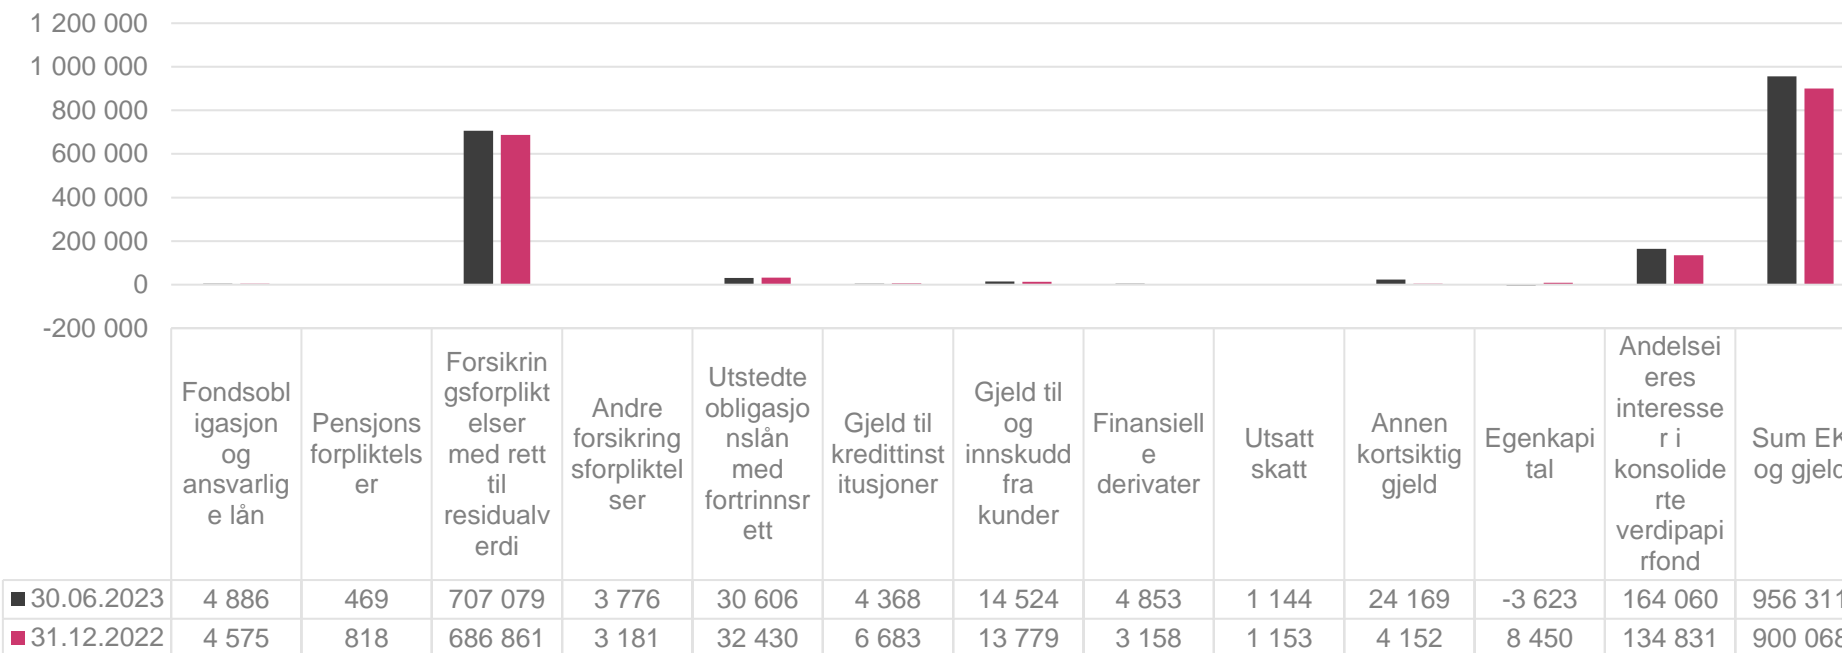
1 200 000
1 000 000
800 000
600 000
400 000
200 000
0
-200 000

| | Fondsobligasjon og ansvarlige lån | Pensjonsforpliktelser | Forsikringsforpliktelser med rett til residualverdi | Andre forsikringsforpliktelser | Utstedte obligasjonslån med fortrinnsrett | Gjeld til kredittinstitusjoner | Gjeld til og innskudd fra kunder | Finansielle derivater | Utsatt skatt | Annen kortsiktig gjeld | Egenkapital | Andelseieres interesser i konsoliderte verdipapirfond | Sum Ek og gjeld |
|---|---|---|---|---|---|---|---|---|---|---|---|---|---|
| ■ 30.06.2023 | 4 886 | 469 | 707 079 | 3 776 | 30 606 | 4 368 | 14 524 | 4 853 | 1 144 | 24 169 | -3 623 | 164 060 | 956 311 |
| ■ 31.12.2022 | 4 575 | 818 | 686 861 | 3 181 | 32 430 | 6 683 | 13 779 | 3 158 | 1 153 | 4 152 | 8 450 | 134 831 | 900 068 |